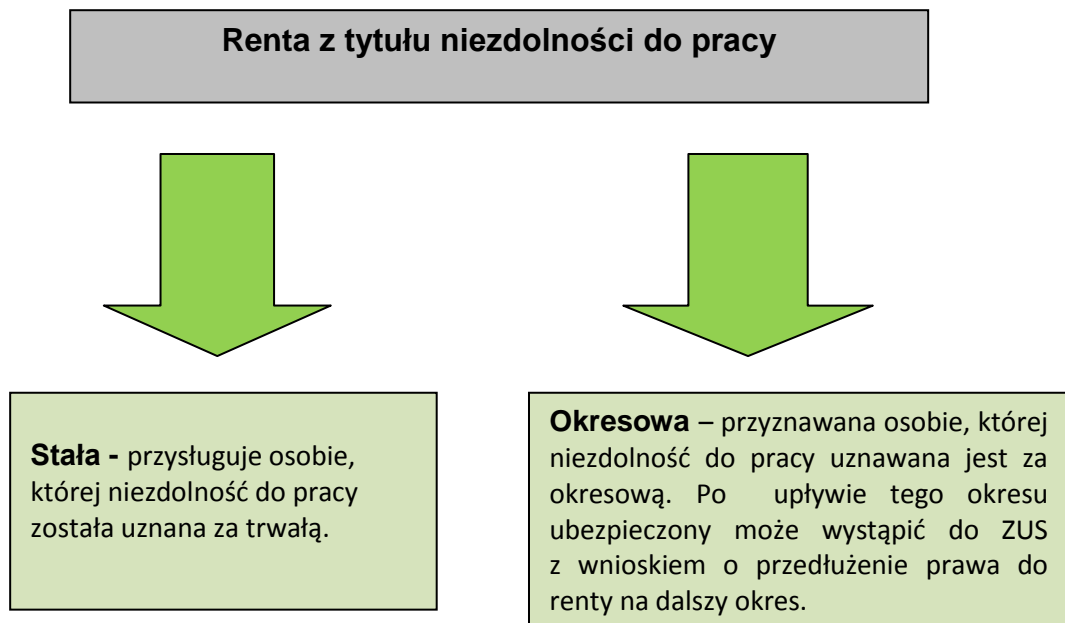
Renta z tytułu niezdolności do pracy

Stała - przysługuje osobie, której niezdolność do pracy została uznana za trwałą.

Okresowa – przyznawana osobie, której niezdolność do pracy uznawana jest za okresową. Po upływie tego okresu ubezpieczony może wystąpić do ZUS z wnioskiem o przedłużenie prawa do renty na dalszy okres.